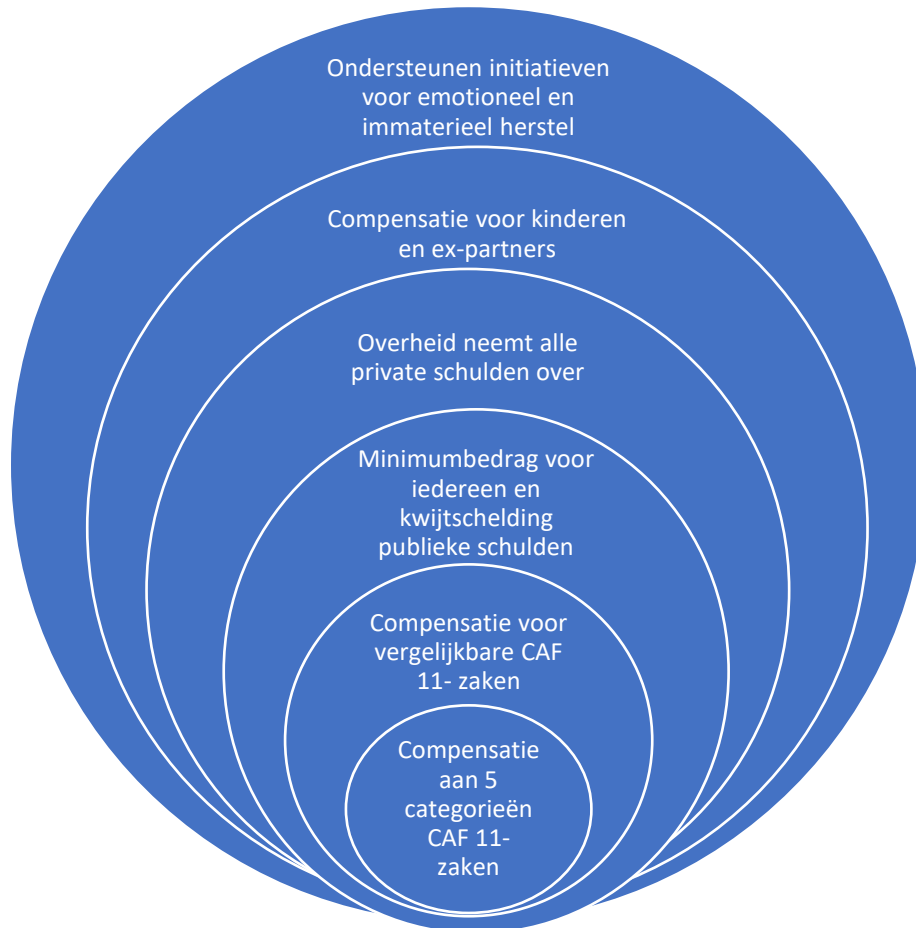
Ondersteunen initiatieven voor emotioneel en immaterieel herstel

Compensatie voor kinderen en ex-partners

Overheid neemt alle private schulden over

Minimumbedrag voor iedereen en kwijtschelding publieke schulden

Compensatie voor vergelijkbare CAF 11- zaken

Compensatie aan 5 categorieën CAF 11-zaken